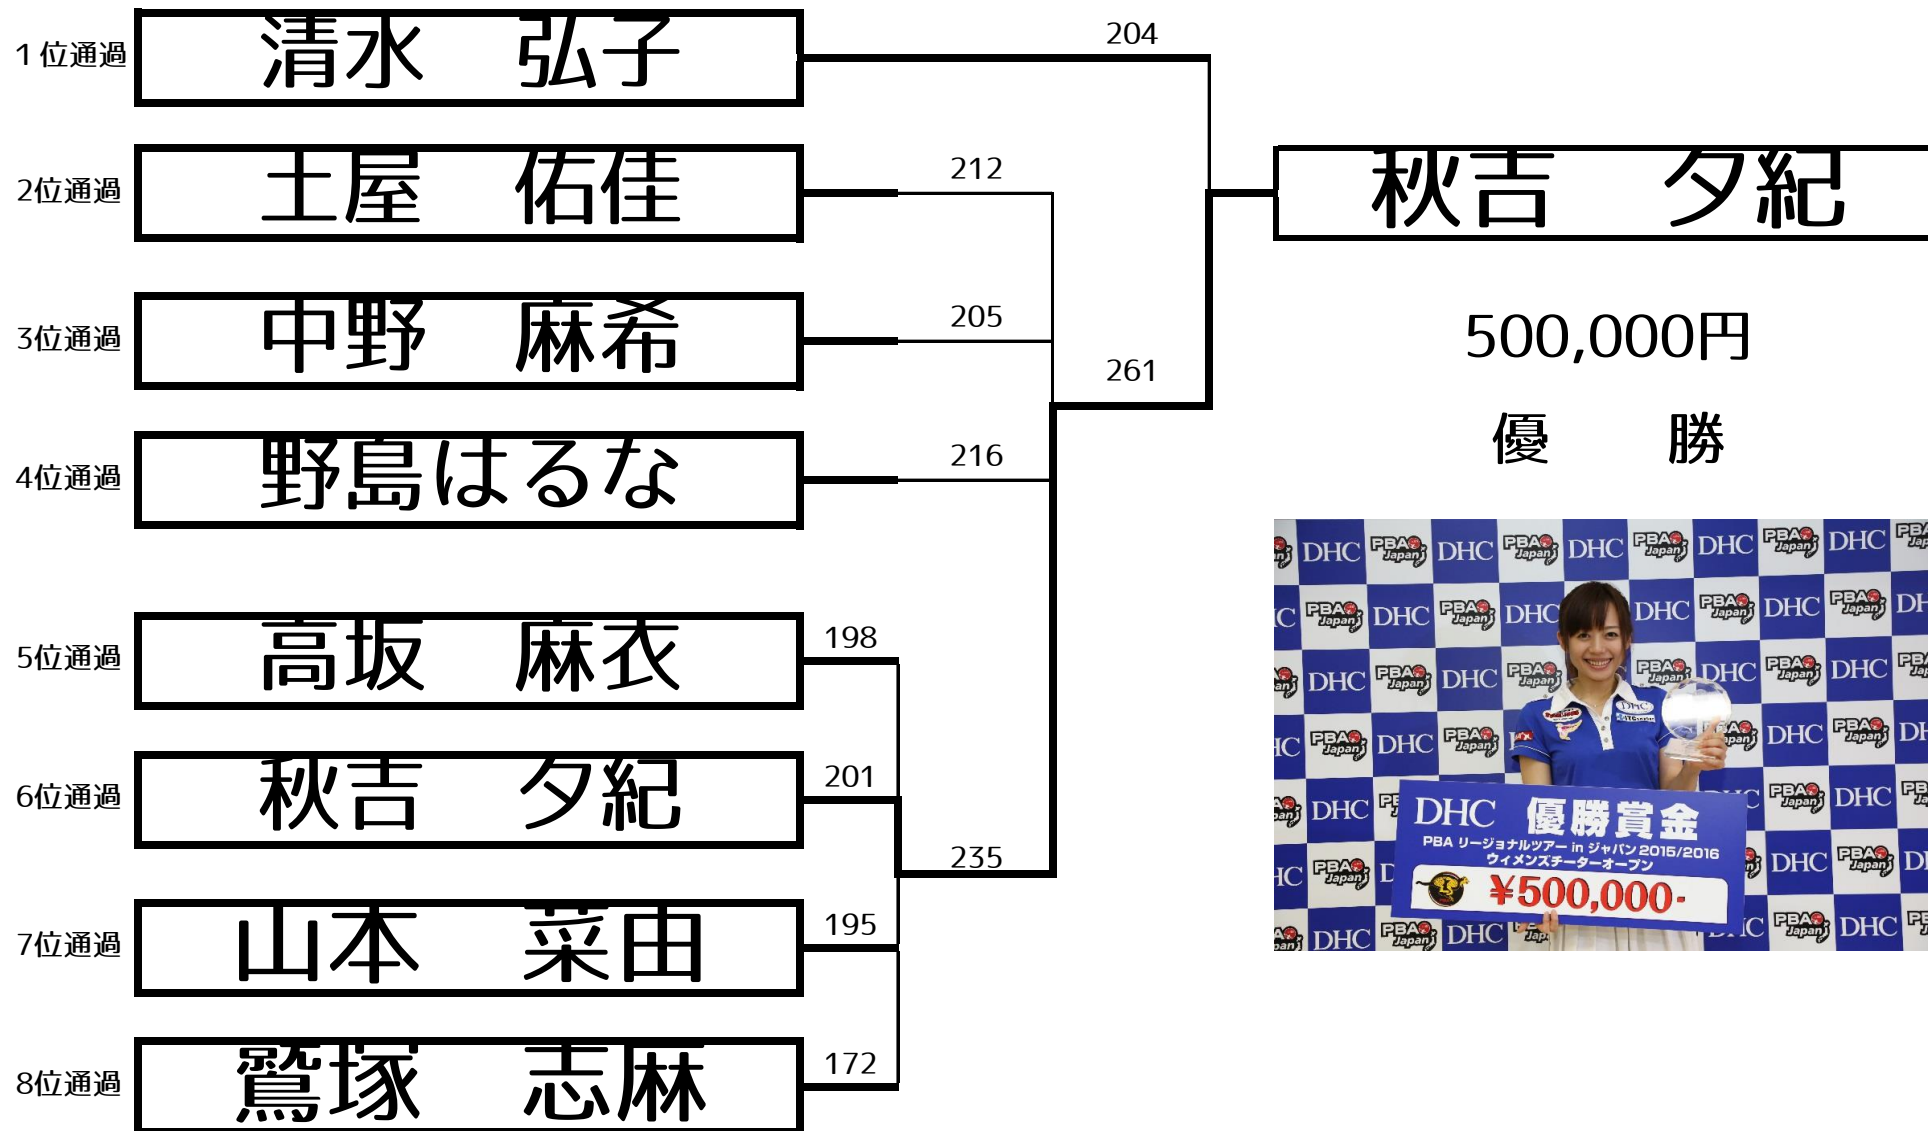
1位通過 清水　弘子
2位通過 土屋　佑佳
3位通過 中野　麻希
4位通過 野島はるな
5位通過 高坂　麻衣
6位通過 秋吉　夕紀
7位通過 山本　菜由
8位通過 鷲塚　志麻

204
212
205
216
261
198
201
235
195
172

秋吉　夕紀

500,000円

優　勝

DHC PBA Japan

DHC 優勝賞金
PBA リージョナルツアー in ジャパン 2015/2016
ウィメンズチーターオープン
¥500,000-